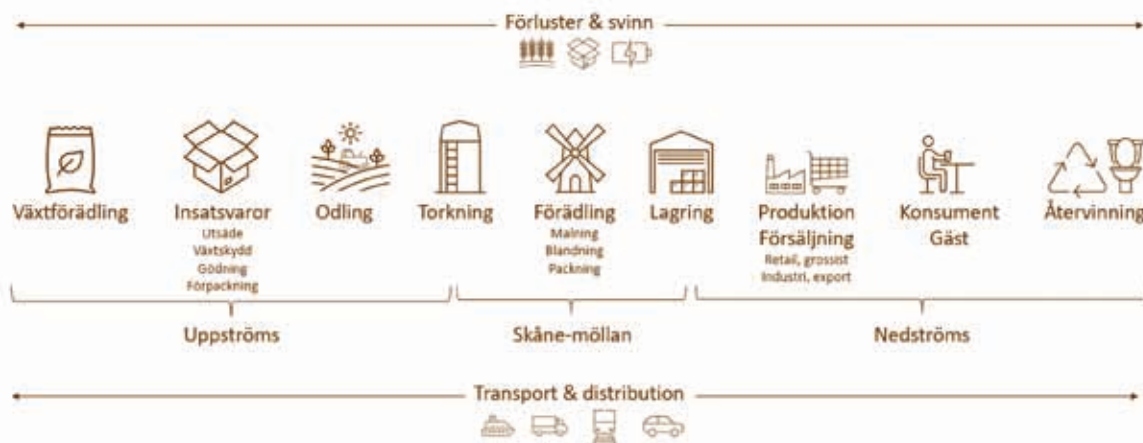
Förluster & svinn

Växtförädling

Insatsvaror
Utsäde
Växtskydd
Gödning
Förpackning

Odling

Torkning

Förädling
Malning
Blandning
Packning

Lagring

Produktion
Försäljning
Retail, grossist
Industri, export

Konsument
Gäst

Återvinning

Uppströms

Skåne-möllan

Nedströms

Transport & distribution